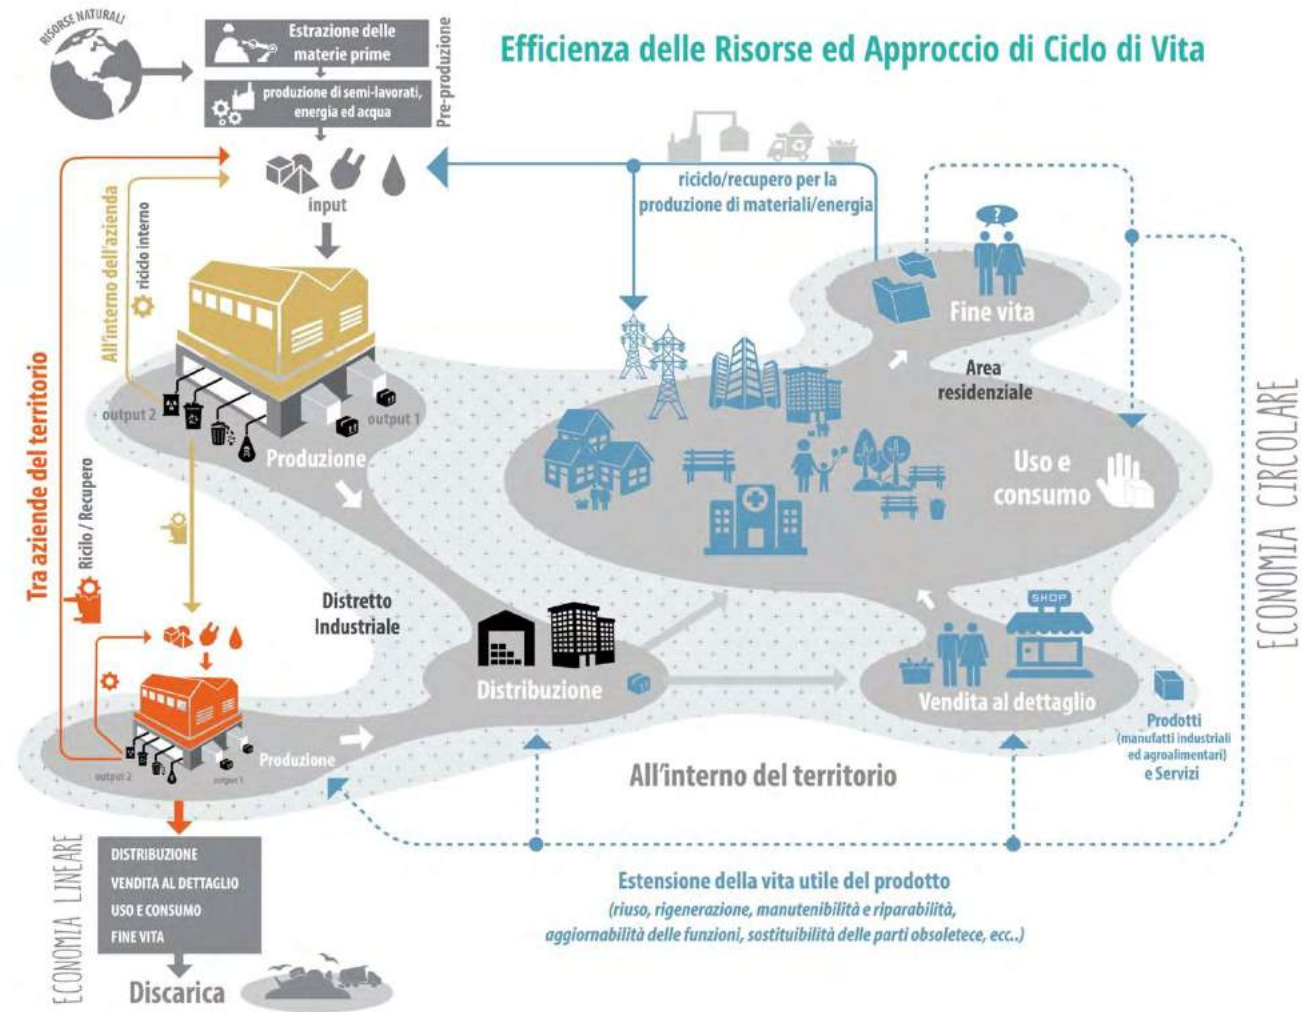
RISORSE NATURALI

Estrazione delle materie prime

produzione di semi-lavorati, energia ed acqua

Pre-produzione

Efficienza delle Risorse ed Approccio di Ciclo di Vita

input

riciclo/recupero per la produzione di materiali/energia

All'interno dell'azienda

riciclo interno

Tra aziende del territorio

Ricilo / Recupero

output 2

output 1

Produzione

Fine vita

Area residenziale

Uso e consumo

ECONOMIA CIRCOLARE

Distretto Industriale

Distribuzione

SHOP

Vendita al dettaglio

Prodotti (manufatti industriali ed agroalimentari) e Servizi

output 2

output 1

Produzione

All'interno del territorio

ECONOMIA LINEARE

DISTRIBUZIONE
VENDITA AL DETTAGLIO
USO E CONSUMO
FINE VITA

Discarica

Estensione della vita utile del prodotto
(riuso, rigenerazione, manutenibilità e riparabilità, aggiornabilità delle funzioni, sostituibilità delle parti obsoletece, ecc..)